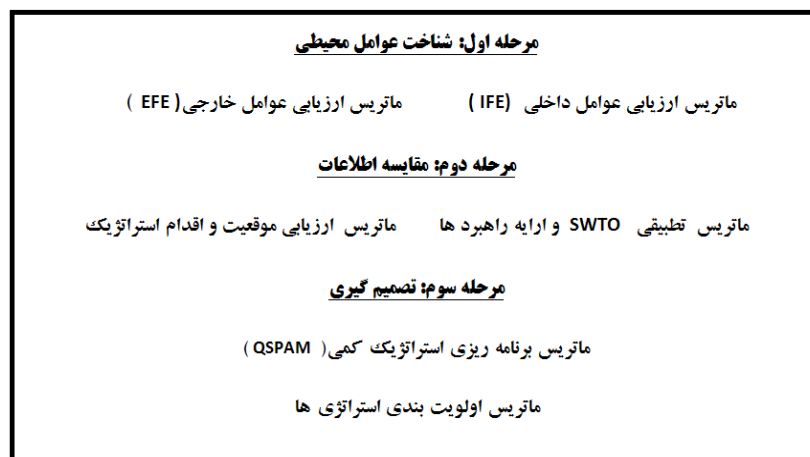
مرحله اول: شناخت عوامل محیطی

ماتریس ارزیابی عوامل داخلی (IFE) ماتریس ارزیابی عوامل خارجی( EFE )

مرحله دوم: مقایسه اطلاعات

ماتریس تطبیقی SWTO و ارایه راهبرد ها ماتریس ارزیابی موقعیت و اقدام استراتژیک

مرحله سوم: تصمیم گیری

ماتریس برنامه ریزی استراتژیک کمی( QSPAM )

ماتریس اولویت بندی استراتژی ها